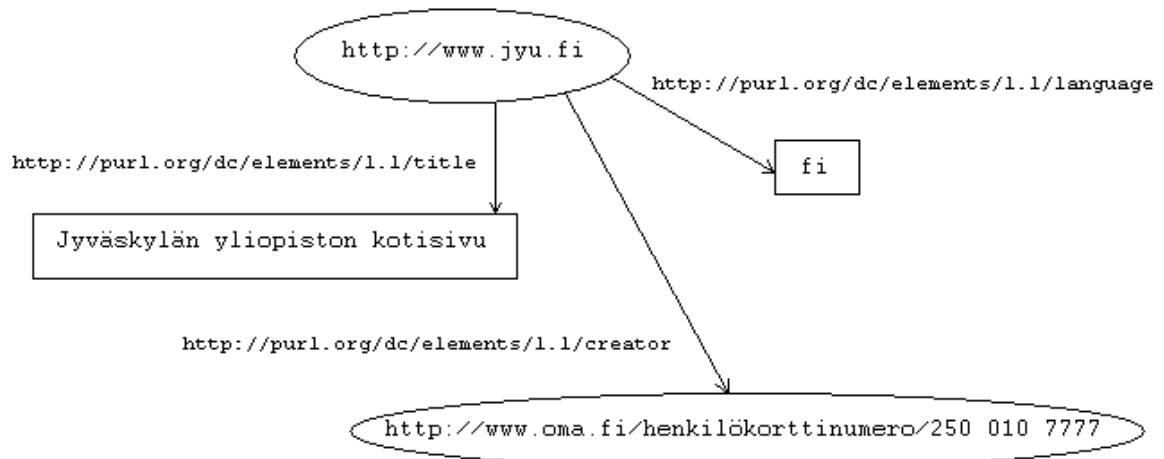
http://www.jyu.fi

http://purl.org/dc/elements/1.1/language

http://purl.org/dc/elements/1.1/title

fi

Jyväskylän yliopiston kotisivu

http://purl.org/dc/elements/1.1/creator

http://www.oma.fi/henkilökorttinumero/250 010 7777